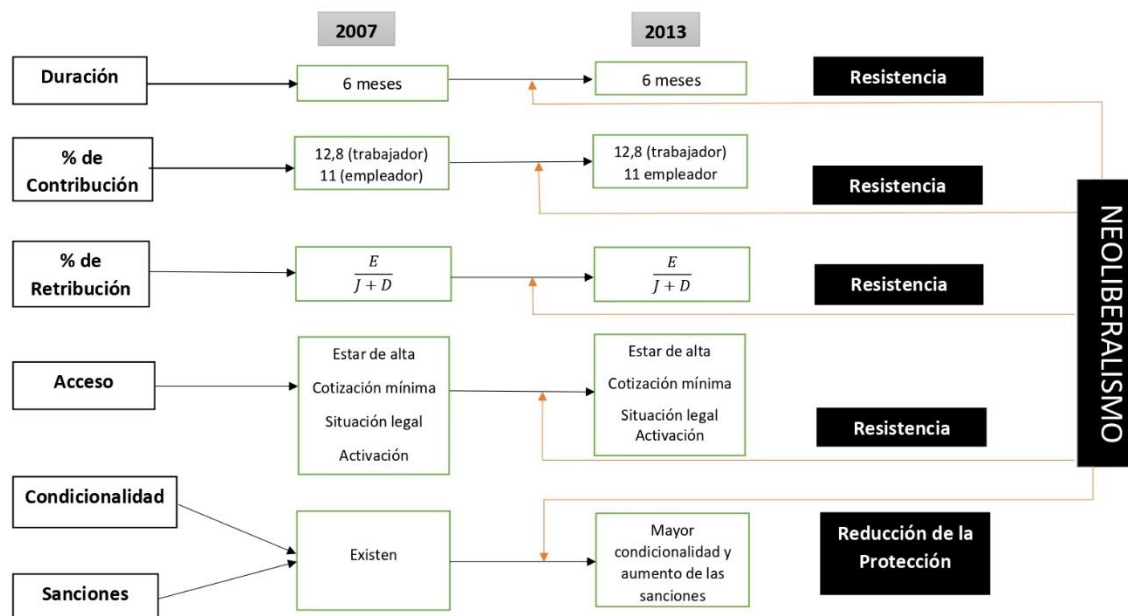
2007

2013

Duración

6 meses

6 meses

Resistencia

% de Contribución

12,8 (trabajador)
11 (empleador)

12,8 (trabajador)
11 empleador

Resistencia

% de Retribución

$\frac{E}{J+D}$

$\frac{E}{J+D}$

Resistencia

Acceso

Estar de alta
Cotización mínima
Situación legal
Activación

Estar de alta
Cotización mínima
Situación legal
Activación

Resistencia

NEOLIBERALISMO

Condicionalidad

Sanciones

Existen

Mayor condicionalidad y aumento de las sanciones

Reducción de la Protección